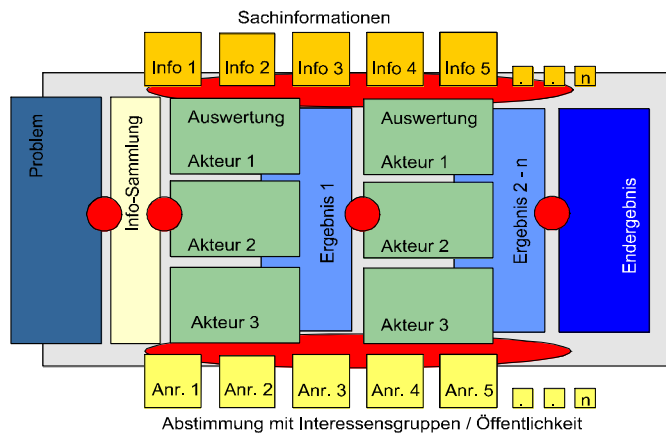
Sachinformationen

Info 1 Info 2 Info 3 Info 4 Info 5 . . n

Problem

Info-Sammlung

Auswertung
Akteur 1

Akteur 2

Akteur 3

Ergebnis 1

Auswertung
Akteur 1

Akteur 2

Akteur 3

Ergebnis 2 - n

Endergebnis

Anr. 1 Anr. 2 Anr. 3 Anr. 4 Anr. 5 . . n

Abstimmung mit Interessensgruppen / Öffentlichkeit